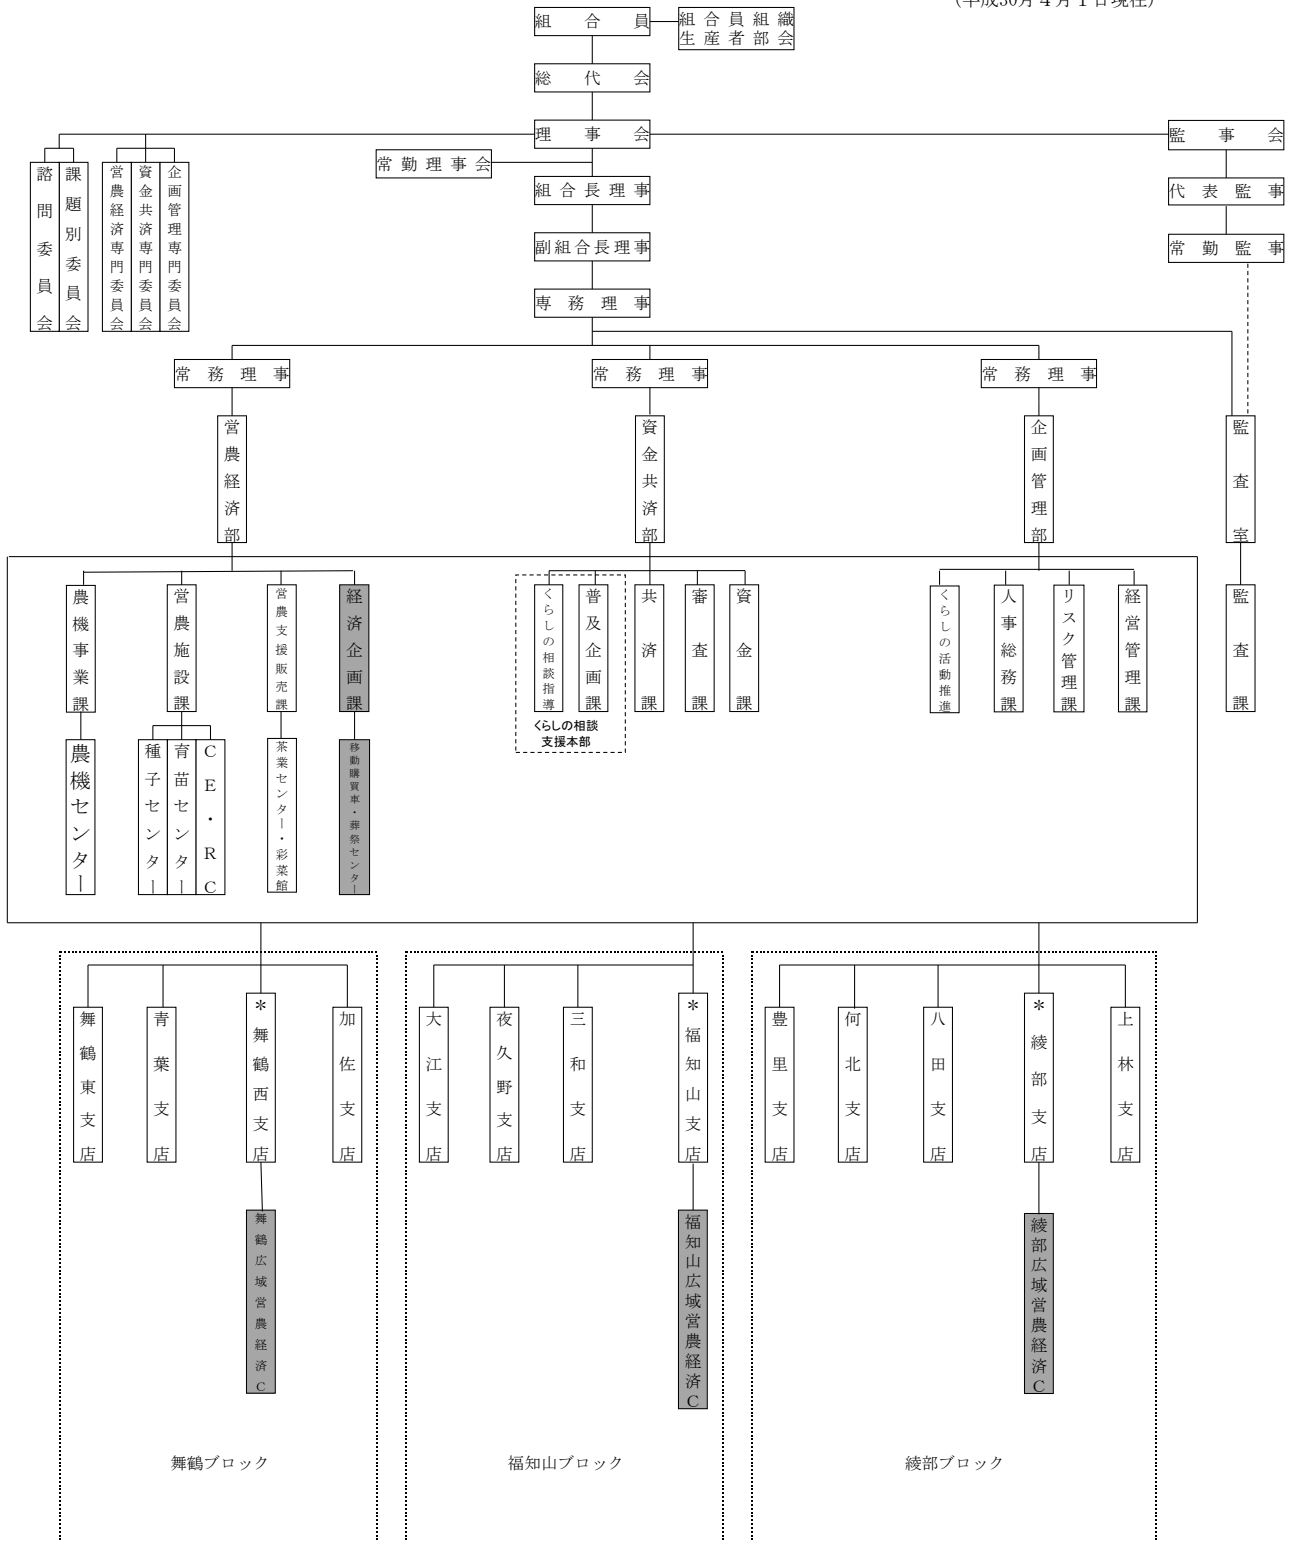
(平成30年4月1日現在)

組合員
組合員組織
生産者部会
総代会
理事会
監事会
常勤理事会
組合長理事
代表監事
副組合長理事
常勤監事
専務理事
諮問委員会
課題別委員会
営農経済専門委員会
資金共済専門委員会
企画管理専門委員会

常務理事
常務理事
常務理事
営農経済部
資金共済部
企画管理部
監査室
監査課

農機事業課
営農施設課
営農支援販売課
経済企画課
農機センター
種子センター
育苗センター
CE・RC
茶業センター・彩菜館
移動購買車・葬祭センター

くらしの相談指導
普及企画課
くらしの相談支援本部
共済課
審査課
資金課

くらしの活動推進
人事総務課
リスク管理課
経営管理課

舞鶴東支店
青葉支店
*舞鶴西支店
加佐支店
舞鶴広域営農経済C
舞鶴ブロック

大江支店
夜久野支店
三和支店
*福知山支店
福知山広域営農経済C
福知山ブロック

豊里支店
何北支店
八田支店
*綾部支店
上林支店
綾部広域営農経済C
綾部ブロック